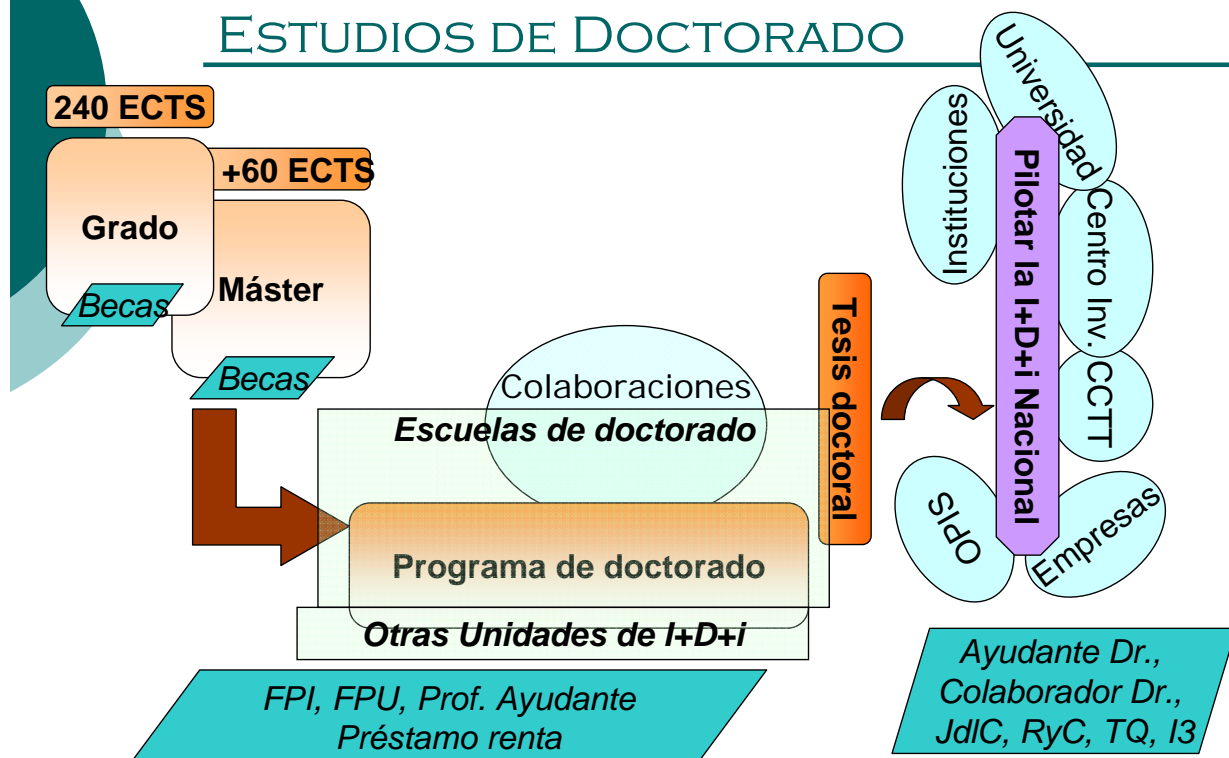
Estudios de Doctorado

240 ECTS

+60 ECTS

Grado

Becas

Máster

Becas

Colaboraciones

Escuelas de doctorado

Programa de doctorado

Otras Unidades de I+D+i

Tesis doctoral

FPI, FPU, Prof. Ayudante Préstamo renta

Universidad

Instituciones

Pilotar la I+D+i Nacional

Centro Inv.

CCTT

OPIS

Empresas

Ayudante Dr., Colaborador Dr., JdlC, RyC, TQ, I3